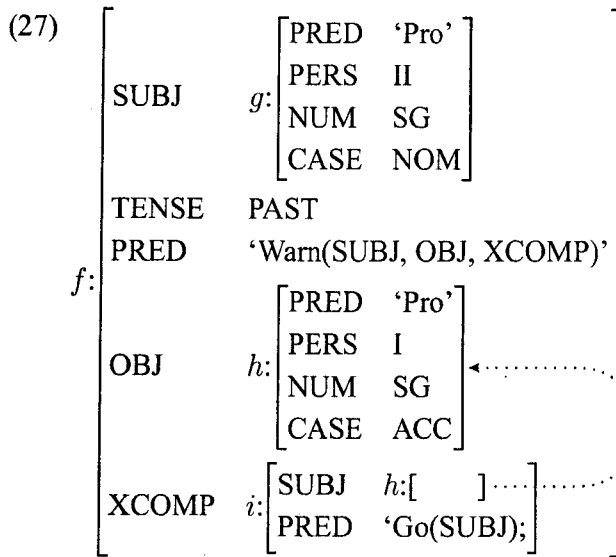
(27)

$f$:
| | |
|---|---|
| SUBJ | $g$: [PRED 'Pro' / PERS II / NUM SG / CASE NOM] |
| TENSE | PAST |
| PRED | 'Warn(SUBJ, OBJ, XCOMP)' |
| OBJ | $h$: [PRED 'Pro' / PERS I / NUM SG / CASE ACC] |
| XCOMP | $i$: [SUBJ $h$:[ ] / PRED 'Go(SUBJ);] |